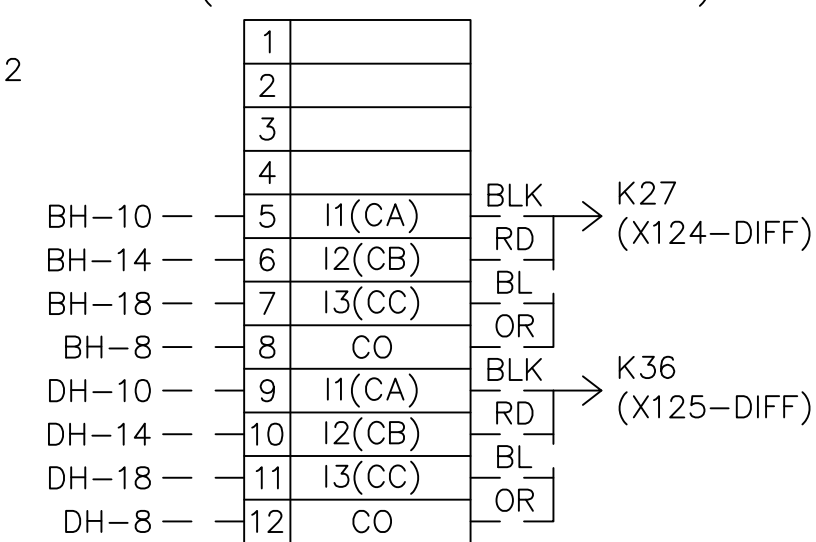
2

| 1 | |
|---|---|
| 2 | |
| 3 | |
| 4 | |
| 5 | I1(CA) |
| 6 | I2(CB) |
| 7 | I3(CC) |
| 8 | CO |
| 9 | I1(CA) |
| 10 | I2(CB) |
| 11 | I3(CC) |
| 12 | CO |

BH−10 —
BH−14 —
BH−18 —
BH−8 —
DH−10 —
DH−14 —
DH−18 —
DH−8 —

BLK
RD
BL
OR
K27
(X124−DIFF)

BLK
RD
BL
OR
K36
(X125−DIFF)